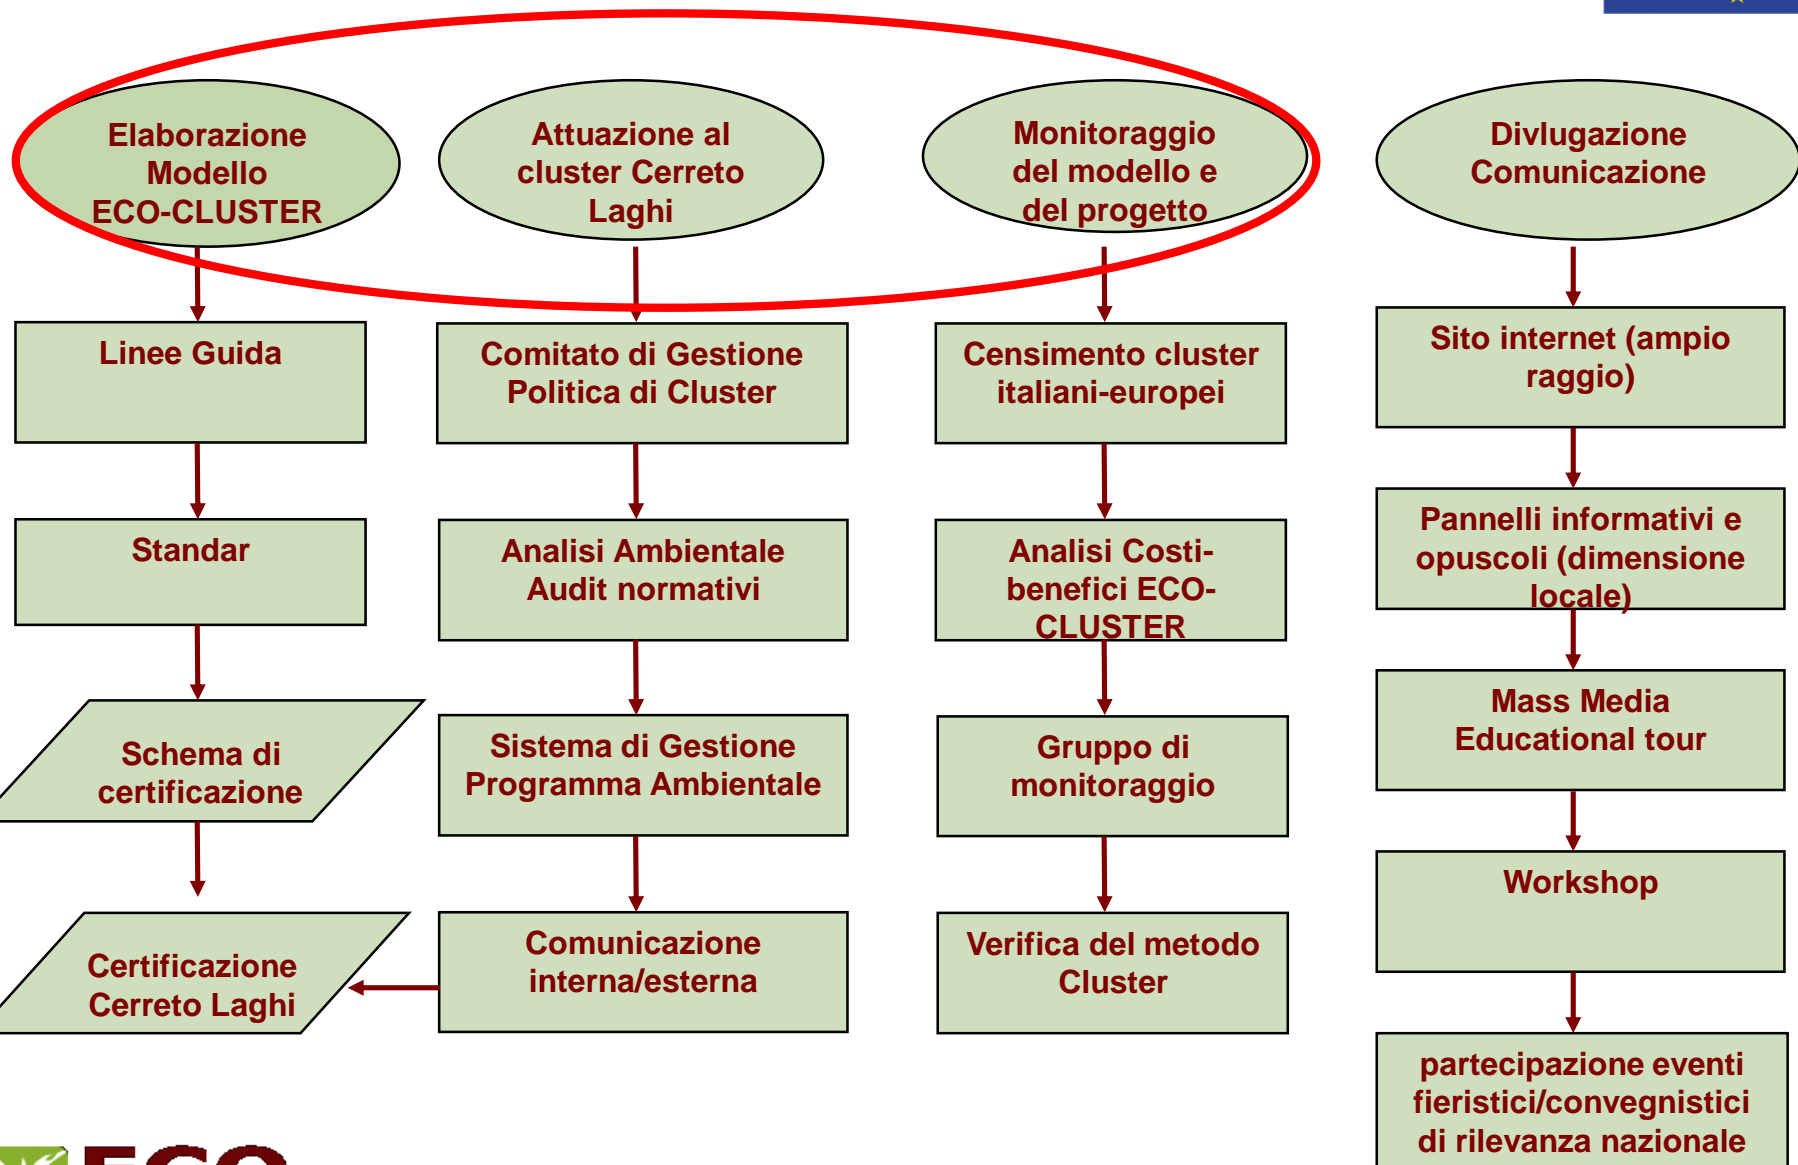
Elaborazione Modello ECO-CLUSTER

Attuazione al cluster Cerreto Laghi

Monitoraggio del modello e del progetto

Divlugazione Comunicazione

Linee Guida

Comitato di Gestione Politica di Cluster

Censimento cluster italiani-europei

Sito internet (ampio raggio)

Standar

Analisi Ambientale Audit normativi

Analisi Costi-benefici ECO-CLUSTER

Pannelli informativi e opuscoli (dimensione locale)

Schema di certificazione

Sistema di Gestione Programma Ambientale

Gruppo di monitoraggio

Mass Media Educational tour

Workshop

Certificazione Cerreto Laghi

Comunicazione interna/esterna

Verifica del metodo Cluster

partecipazione eventi fieristici/convegnistici di rilevanza nazionale

ECO